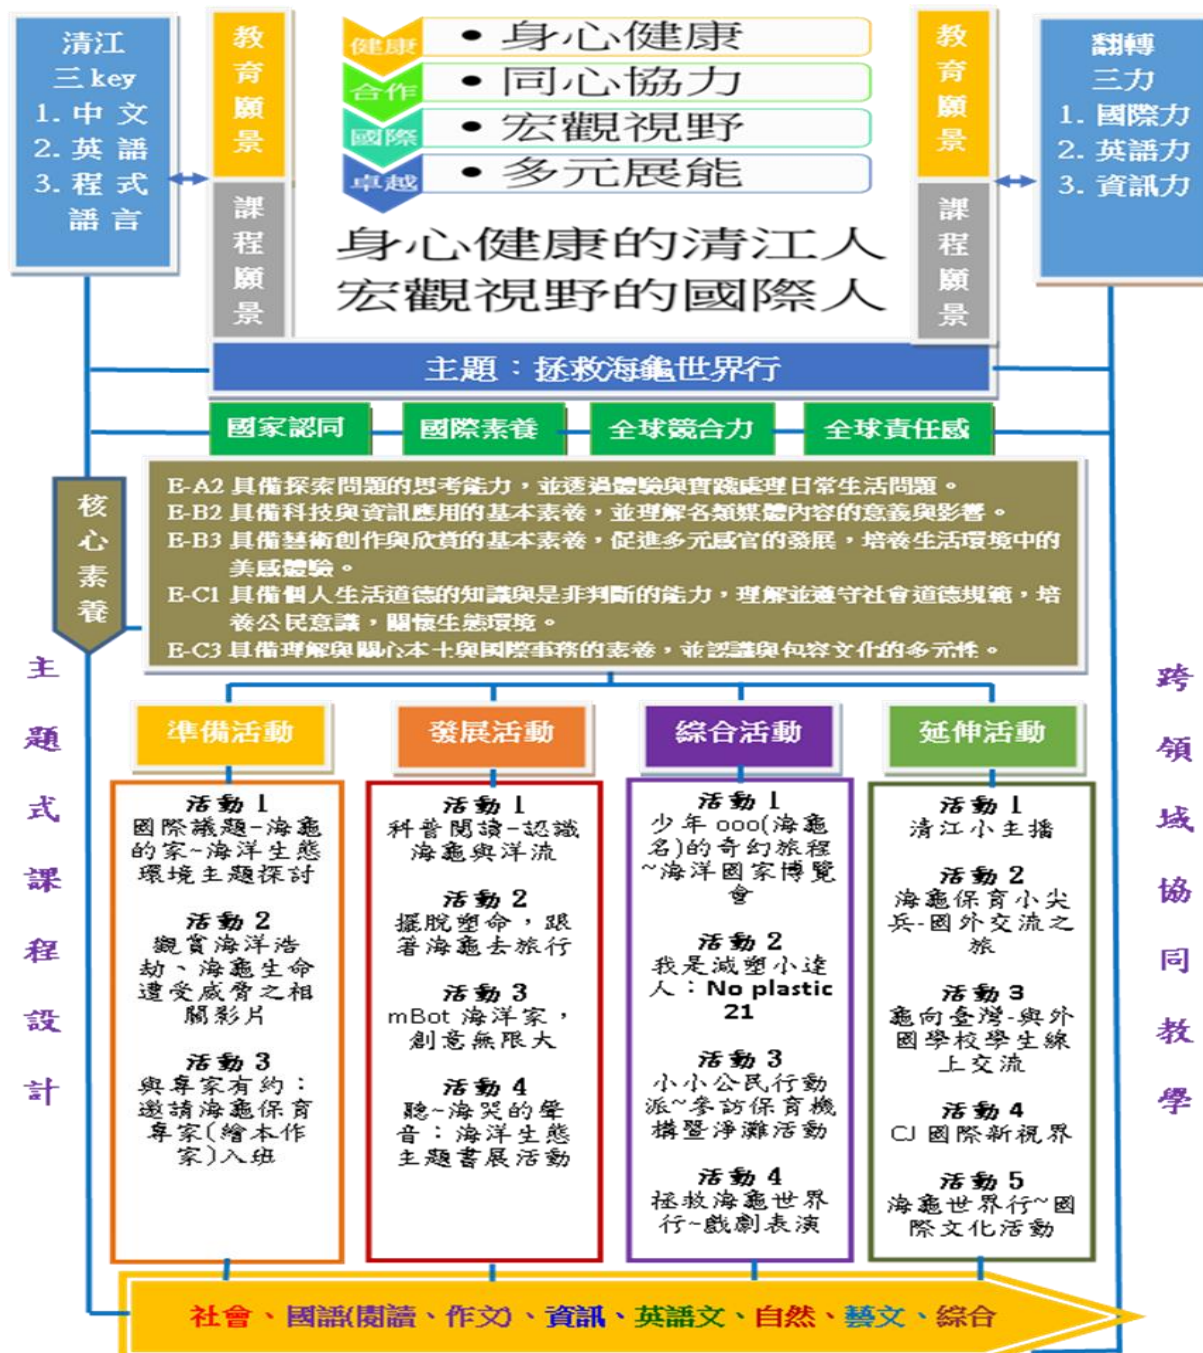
清江
三 key
1. 中 文
2. 英 語
3. 程 式
語 言

教育願景

課程願景

健康 • 身心健康
合作 • 同心協力
國際 • 宏觀視野
卓越 • 多元展能

身心健康的清江人
宏觀視野的國際人

教育願景

課程願景

翻轉
三力
1. 國際力
2. 英語力
3. 資訊力

主題：拯救海龜世界行

國家認同
國際素養
全球競合力
全球責任感

核心素養

E-A2 具備探索問題的思考能力，並透過體驗與實踐處理日常生活問題。
E-B2 具備科技與資訊應用的基本素養，並理解各類媒體內容的意義與影響。
E-B3 具備藝術創作與欣賞的基本素養，促進多元感官的發展，培養生活環境中的美感體驗。
E-C1 具備個人生活道德的知識與是非判斷的能力，理解並遵守社會道德規範，培養公民意識，關懷生態環境。
E-C3 具備理解與關心本土與國際事務的素養，並認識與包容文化的多元性。

主題式課程設計

準備活動

活動 1
國際議題-海龜的家~海洋生態環境主題探討

活動 2
觀賞海洋浩劫、海龜生命遭受威脅之相關影片

活動 3
與專家有約：邀請海龜保育專家(繪本作家)入班

發展活動

活動 1
科普閱讀-認識海龜與洋流

活動 2
擺脫塑命，跟著海龜去旅行

活動 3
mBot 海洋家，創意無限大

活動 4
聽~海哭的聲音：海洋生態主題書展活動

綜合活動

活動 1
少年 ooo(海龜名)的奇幻旅程~海洋國家博覽會

活動 2
我是減塑小達人：No plastic 21

活動 3
小小公民行動派~參訪保育機構暨淨灘活動

活動 4
拯救海龜世界行~戲劇表演

延伸活動

活動 1
清江小主播

活動 2
海龜保育小尖兵-國外交流之旅

活動 3
龜向臺灣-與外國學校學生線上交流

活動 4
CJ 國際新視界

活動 5
海龜世界行~國際文化活動

跨領域協同教學

社會、國語(閱讀、作文)、資訊、英語文、自然、藝文、綜合